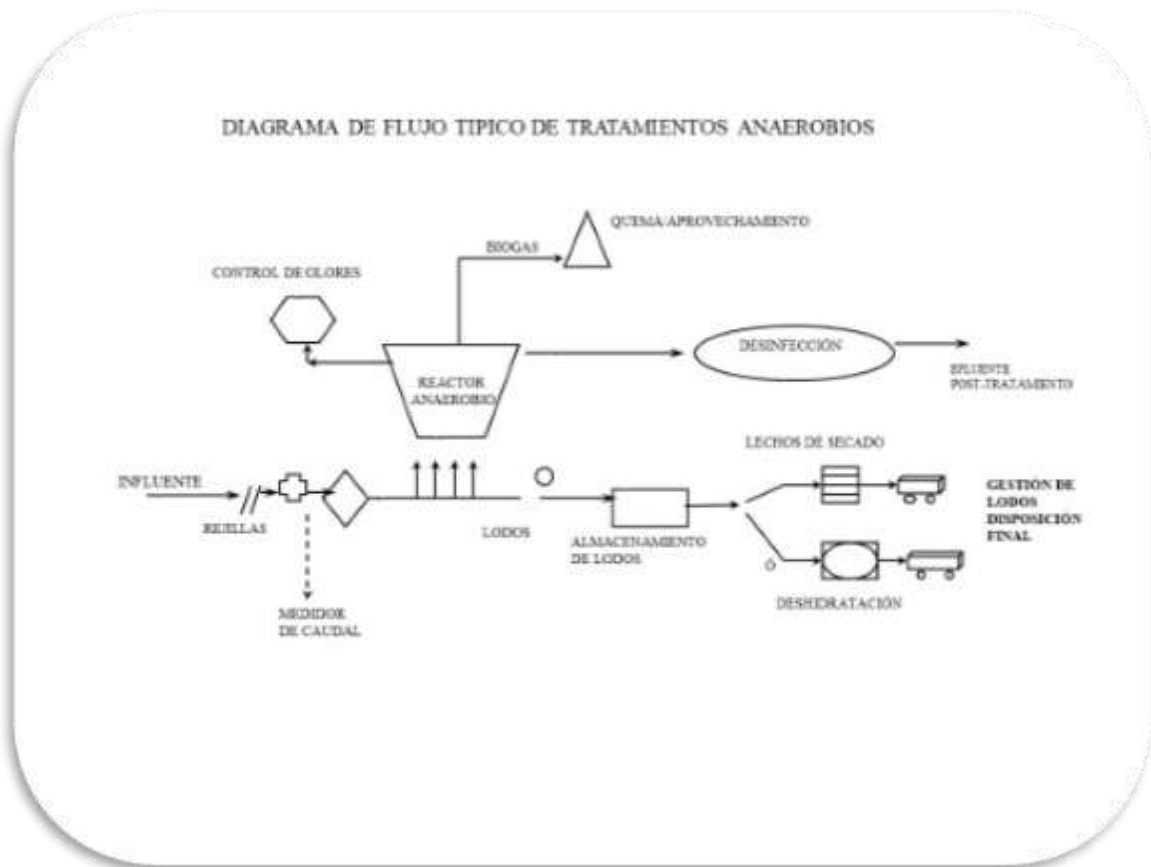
DIAGRAMA DE FLUJO TIPICO DE TRATAMIENTOS ANAEROBIOS

QUEMA/APROVECHAMIENTO

BIOGAS

CONTROL DE OLORES

DESINFECCIÓN

REACTOR ANAEROBIO

EFLUENTE POST-TRATAMIENTO

LECHOS DE SECADO

INFLUENTE

GESTIÓN DE LODOS DISPOSICIÓN FINAL

REJILLAS

LODOS

ALMACENAMIENTO DE LODOS

DESHIDRATACIÓN

MEDIDOR DE CAUDAL